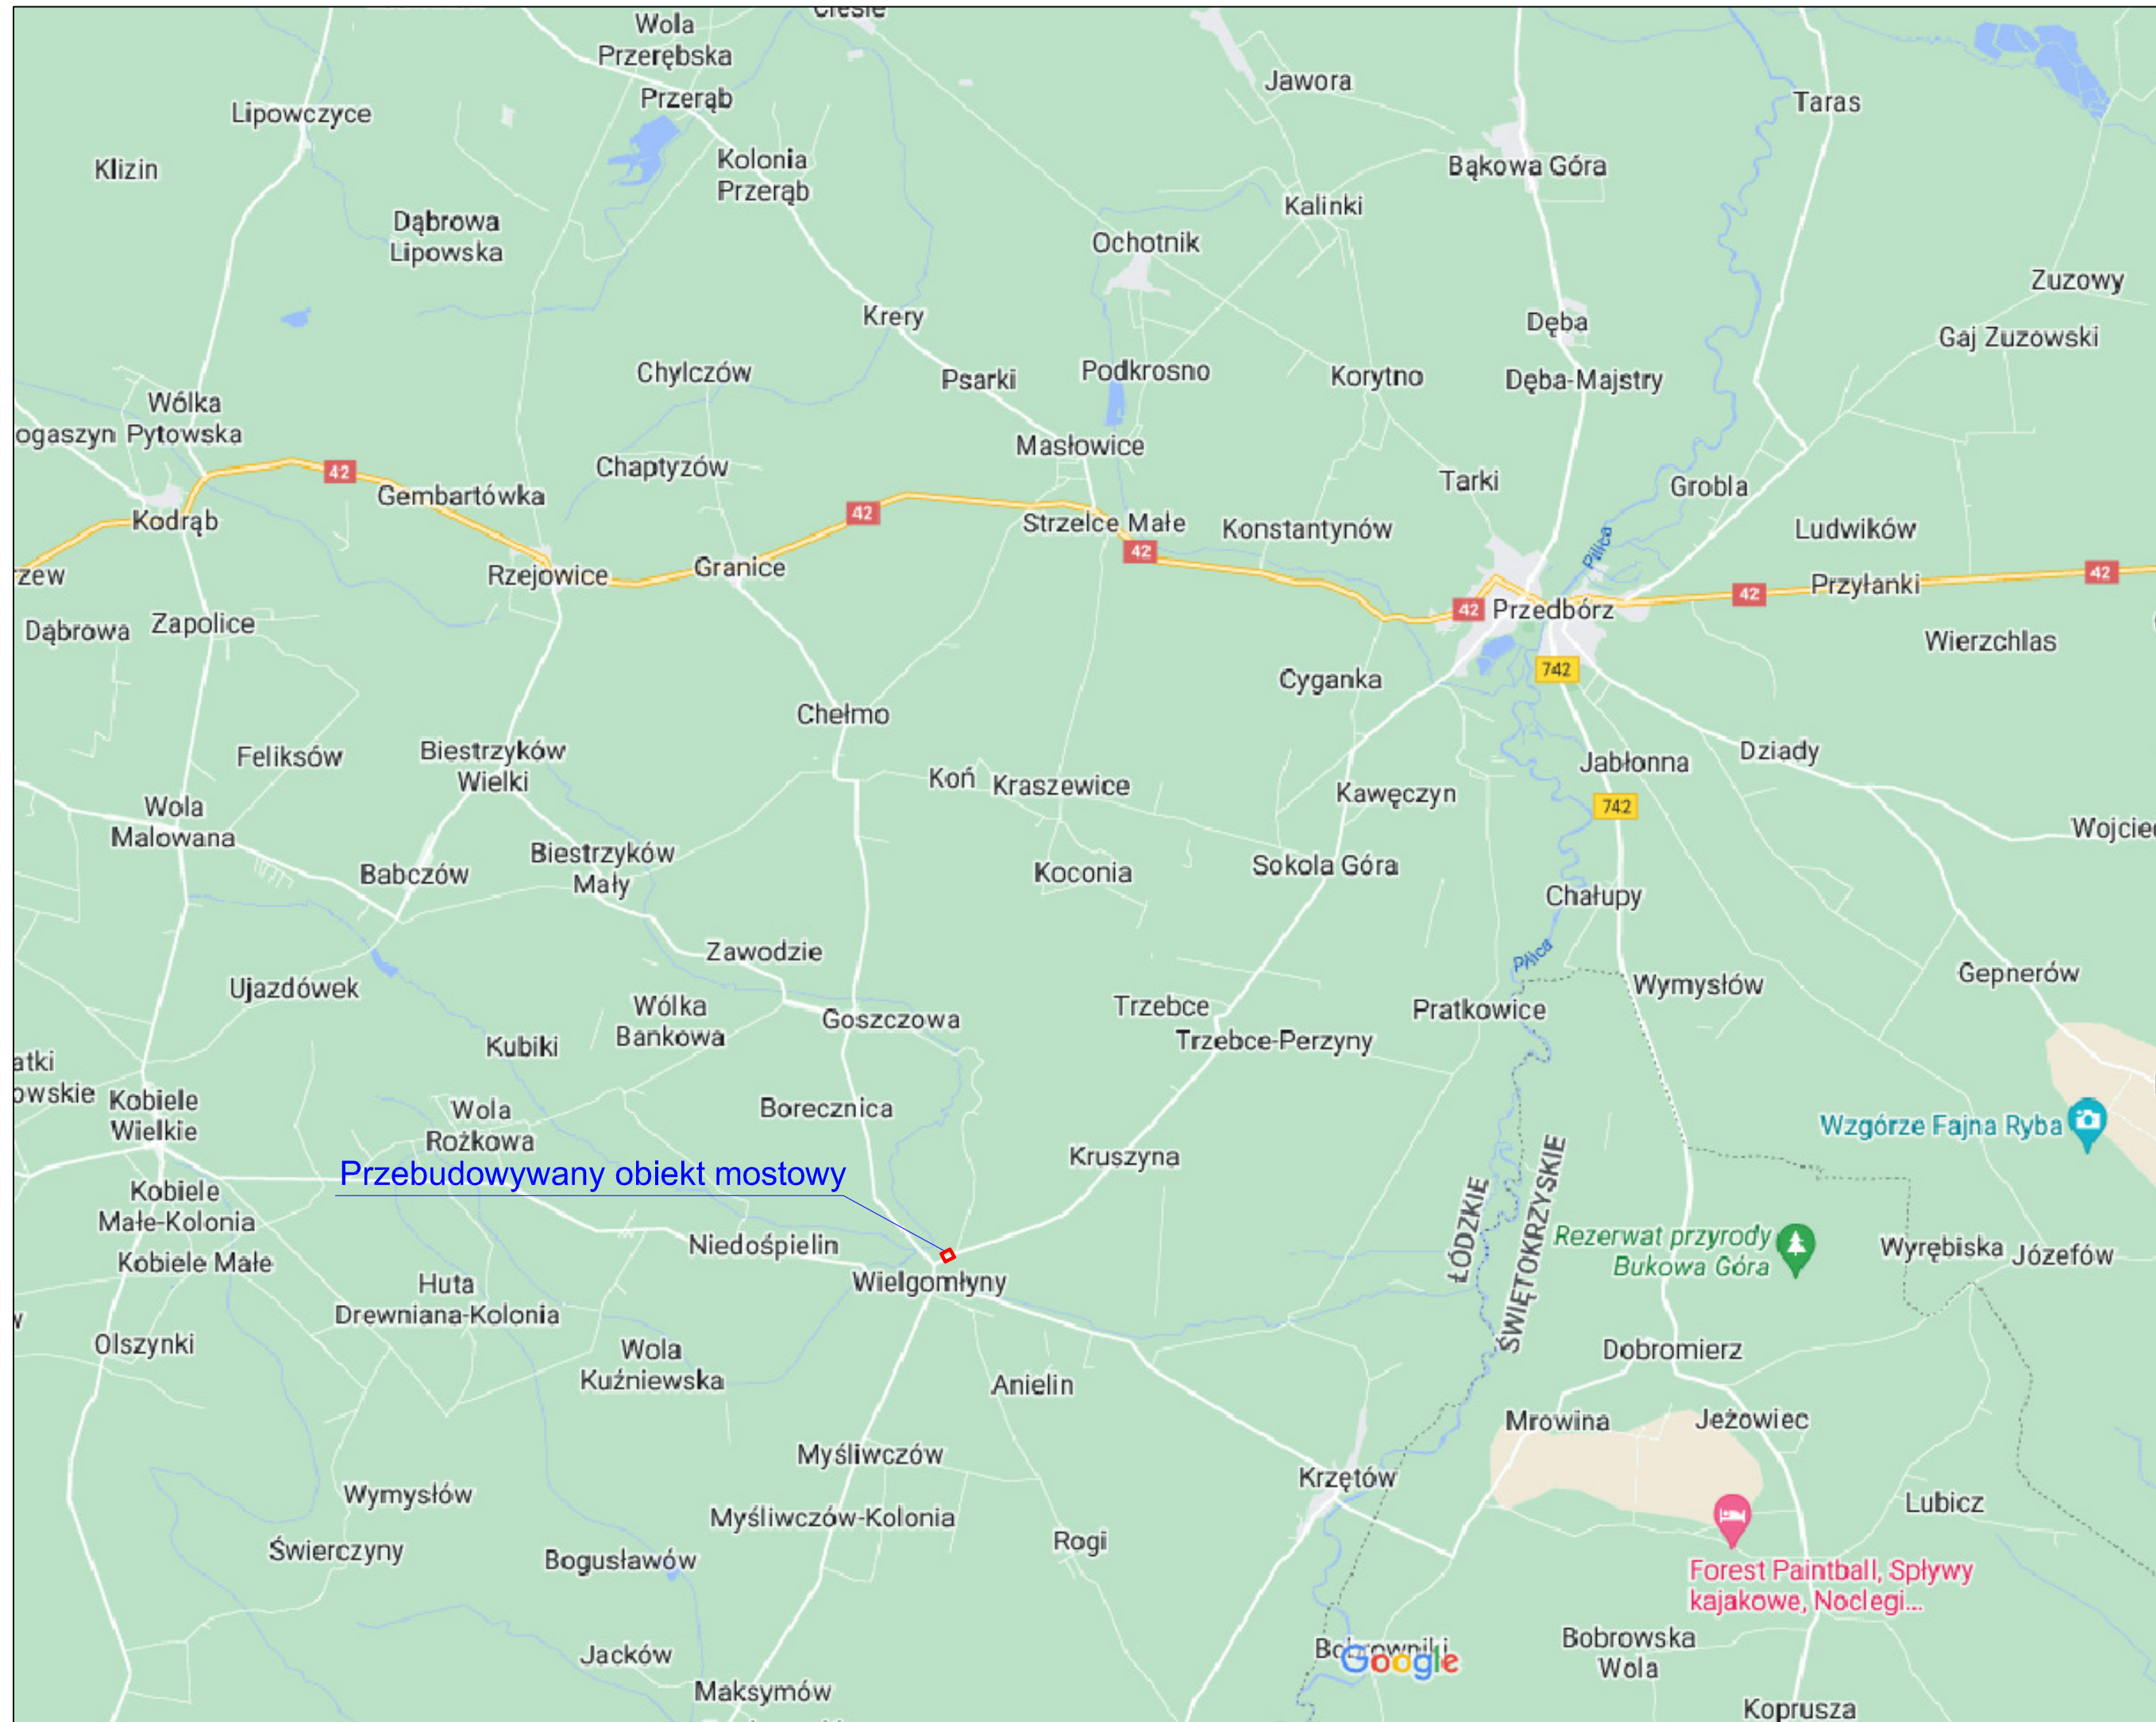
Ciesle
Wola Przerębska
Przerąb
Kolonia Przerąb
Lipowczyce
Klizin
Dąbrowa Lipowska
Jawora
Taras
Bąkowa Góra
Kalinki
Ochotnik
Zuzowy
Gaj Zuzowski
Krery
Dęba
Chylczów
Psarki
Podkrosno
Korytno
Dęba-Majstry
Wólka Pytowska
ogaszyn
Masłowice
Chaptyzów
Tarki
Grobla
42
Gembartówka
Kodrąb
42
Strzelce Małe
Konstantynów
Ludwików
42
Pilica
zew
Rzejowice
Granice
42
Przedbórz
42
Przyłanki
42
Dąbrowa
Zapolice
Wierzchlas
742
Cyganka
Chełmo
Feliksów
Biestrzyków Wielki
Jabłonna
Dziady
Koń
Kraszewice
Kawęczyn
Wola Malowana
742
Wojcie
Babczów
Biestrzyków Mały
Koconia
Sokola Góra
Chałupy
Zawodzie
Pilica
Gepnerów
Ujazdówek
Wymysłów
Wólka Bankowa
Trzebce
Pratkowice
Goszczowa
Kubiki
Trzebce-Perzyny
atki
owskie
Kobiele Wielkie
Wola Rożkowa
Borecznica
Wzgórze Fajna Ryba
Kruszyna
Przebudowywany obiekt mostowy
Kobiele Małe-Kolonia
ŁÓDZKIE
ŚWIĘTOKRZYSKIE
Rezerwat przyrody Bukowa Góra
Niedośpielin
Wyrębiska
Józefów
Kobiele Małe
Wielgomłyny
Huta Drewniana-Kolonia
Olszynki
Wola Kuźniewska
Dobromierz
Anielin
Mrowina
Jeżowiec
Myśliwczów
Krzętów
Wymysłów
Lubicz
Myśliwczów-Kolonia
Rogi
Świerczyny
Bogusławów
Forest Paintball, Spływy kajakowe, Noclegi...
Bobrowniki
Google
Bobrowska Wola
Jacków
Maksymów
Koprusza